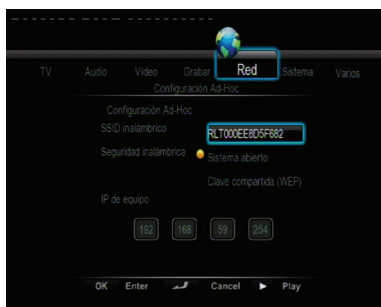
TV Audio Video Grabar Red Sistema Varios

Configuración Ad-Hoc

Configuración Ad-Hoc

SSID inalámbrico RLT000EE8D5F682

Seguridad inalámbrica Sistema abierto

Clave compartida (WEP)

IP de equipo

192 168 59 254

OK Enter Cancel Play